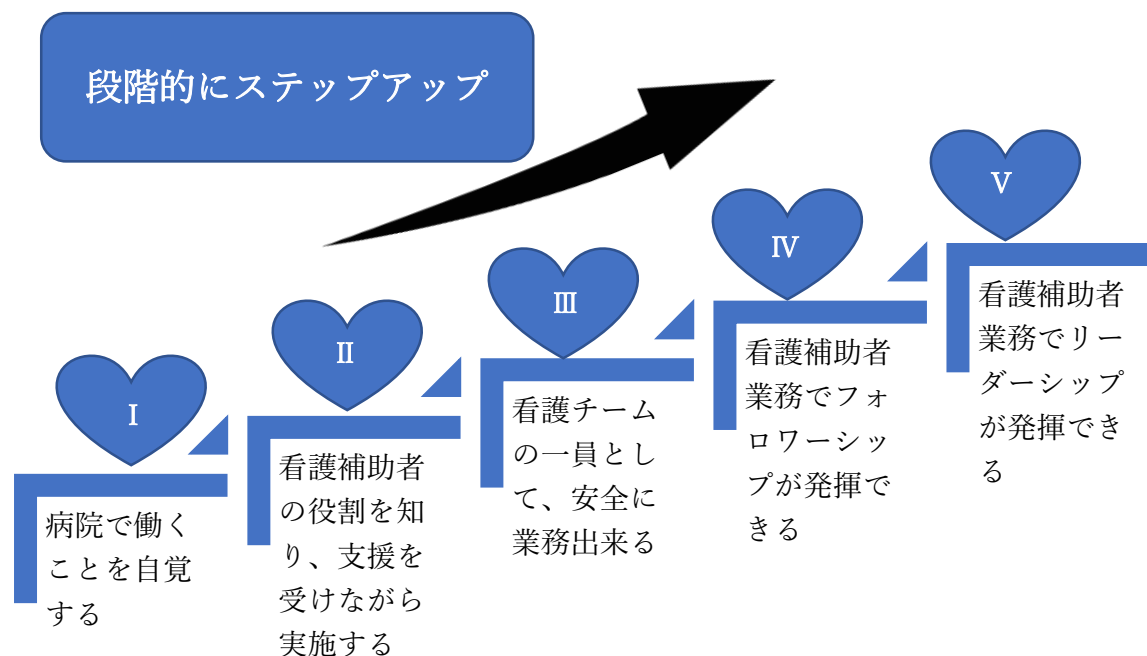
段階的にステップアップ

Ⅰ

病院で働くことを自覚する

Ⅱ

看護補助者の役割を知り、支援を受けながら実施する

Ⅲ

看護チームの一員として、安全に業務出来る

Ⅳ

看護補助者業務でフォロワーシップが発揮できる

Ⅴ

看護補助者業務でリーダーシップが発揮できる